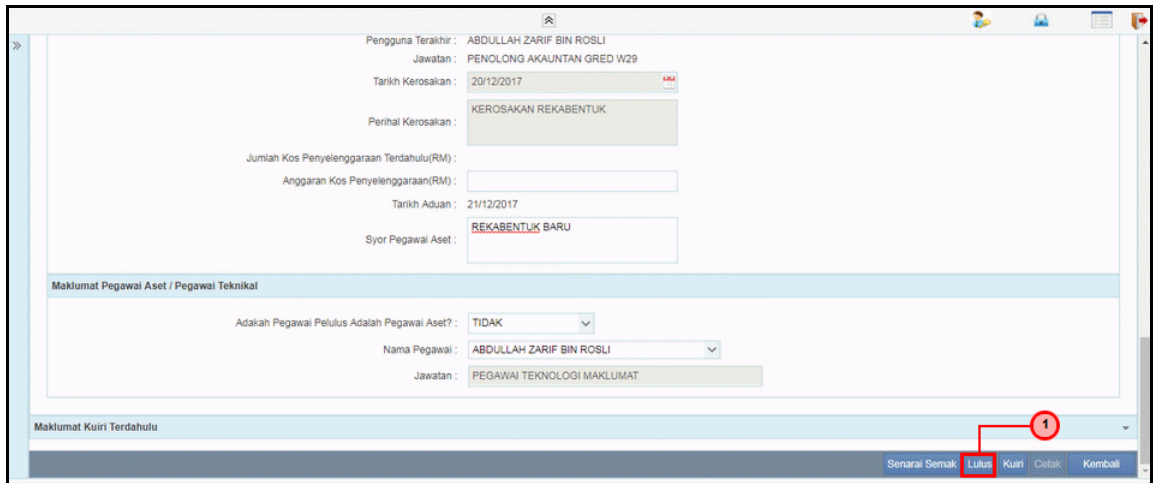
Pengguna Terakhir : ABDULLAH ZARIF BIN ROSLI
Jawatan : PENOLONG AKAUNTAN GRED W29
Tarikh Kerosakan : 20/12/2017
Perihal Kerosakan : KEROSAKAN REKABENTUK
Jumlah Kos Penyelenggaraan Terdahulu(RM) :
Anggaran Kos Penyelenggaraan(RM) :
Tarikh Aduan : 21/12/2017
Syor Pegawai Aset : REKABENTUK BARU

Maklumat Pegawai Aset / Pegawai Teknikal

Adakah Pegawai Pelulus Adalah Pegawai Aset? : TIDAK
Nama Pegawai : ABDULLAH ZARIF BIN ROSLI
Jawatan : PEGAWAI TEKNOLOGI MAKLUMAT

Maklumat Kuiri Terdahulu

1

Senarai Semak Lulus Kuiri Cetak Kembali